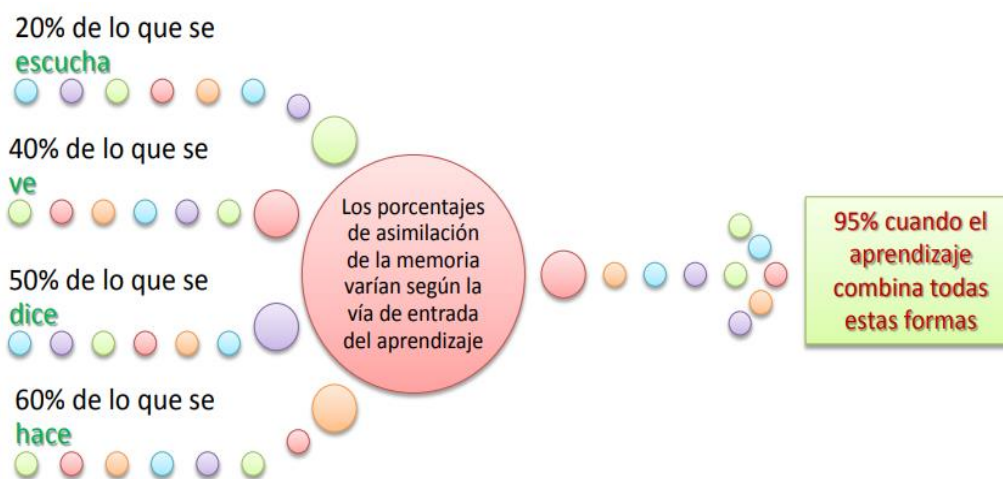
20% de lo que se escucha

40% de lo que se ve

50% de lo que se dice

60% de lo que se hace

Los porcentajes de asimilación de la memoria varían según la vía de entrada del aprendizaje

95% cuando el aprendizaje combina todas estas formas